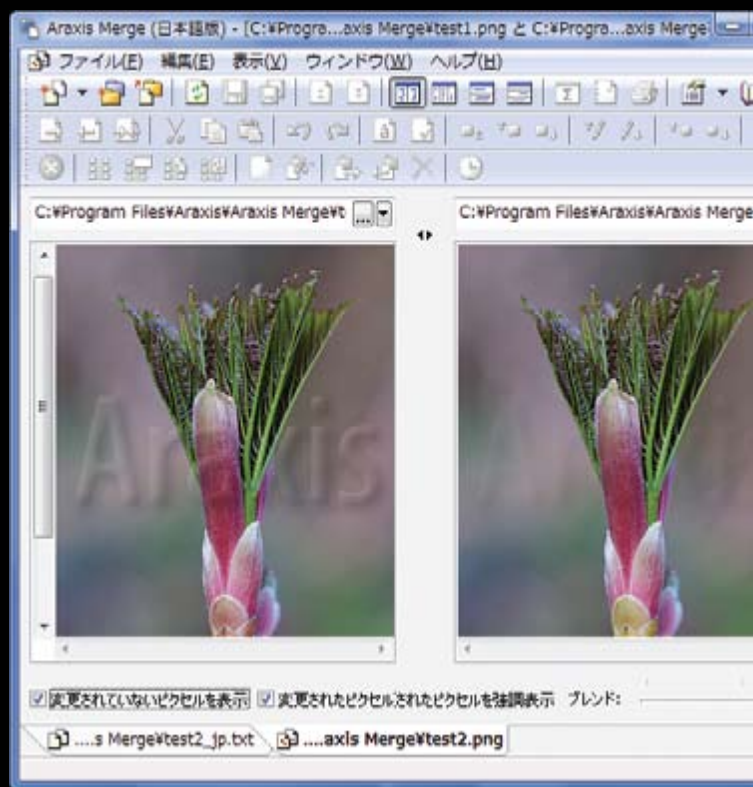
Araxis Merge (日本語版) - [C:¥Progra...axis Merge¥test1.png と C:¥Progra...axis Merge

ファイル(F) 編集(E) 表示(V) ウィンドウ(W) ヘルプ(H)

C:¥Program Files¥Araxis¥Araxis Merge¥t

C:¥Program Files¥Araxis¥Araxis Merge

Araxis

変更されていないピクセルを表示 変更されたピクセルされたピクセルを強調表示 ブレンド:

....s Merge¥test2_jp.txt ....axis Merge¥test2.png